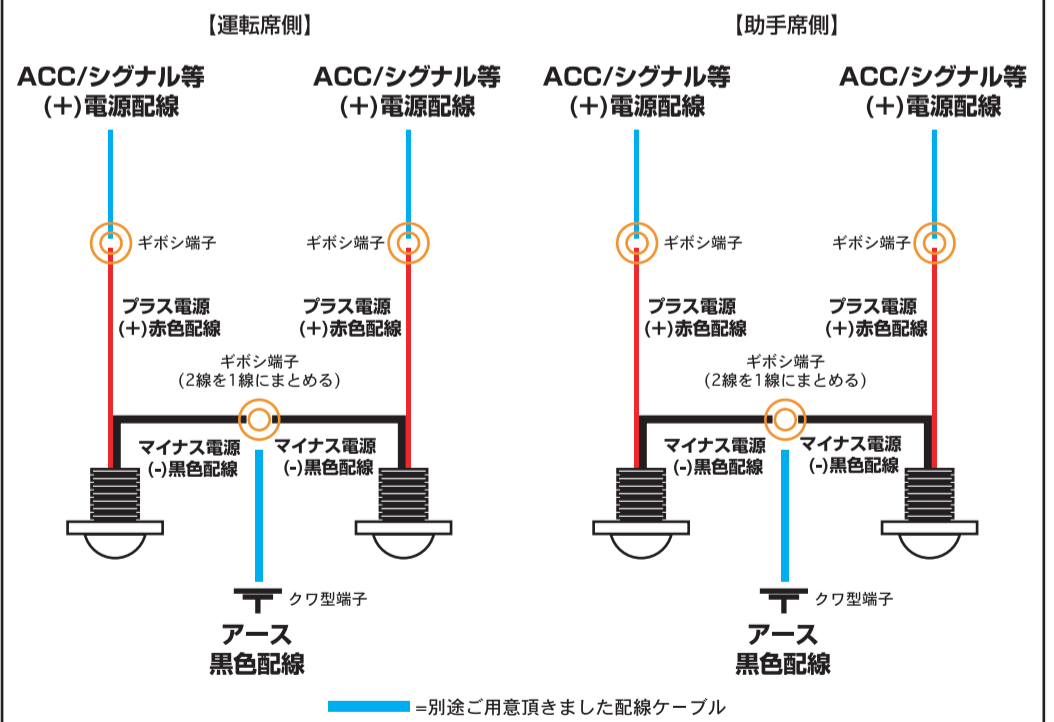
【運転席側】

ACC/シグナル等
(+)電源配線

ACC/シグナル等
(+)電源配線

ギボシ端子

ギボシ端子

プラス電源
(+)赤色配線

プラス電源
(+)赤色配線

ギボシ端子
(2線を1線にまとめる)

マイナス電源
(-)黒色配線

マイナス電源
(-)黒色配線

クワ型端子

アース
黒色配線

【助手席側】

ACC/シグナル等
(+)電源配線

ACC/シグナル等
(+)電源配線

ギボシ端子

ギボシ端子

プラス電源
(+)赤色配線

プラス電源
(+)赤色配線

ギボシ端子
(2線を1線にまとめる)

マイナス電源
(-)黒色配線

マイナス電源
(-)黒色配線

クワ型端子

アース
黒色配線

=別途ご用意頂きました配線ケーブル